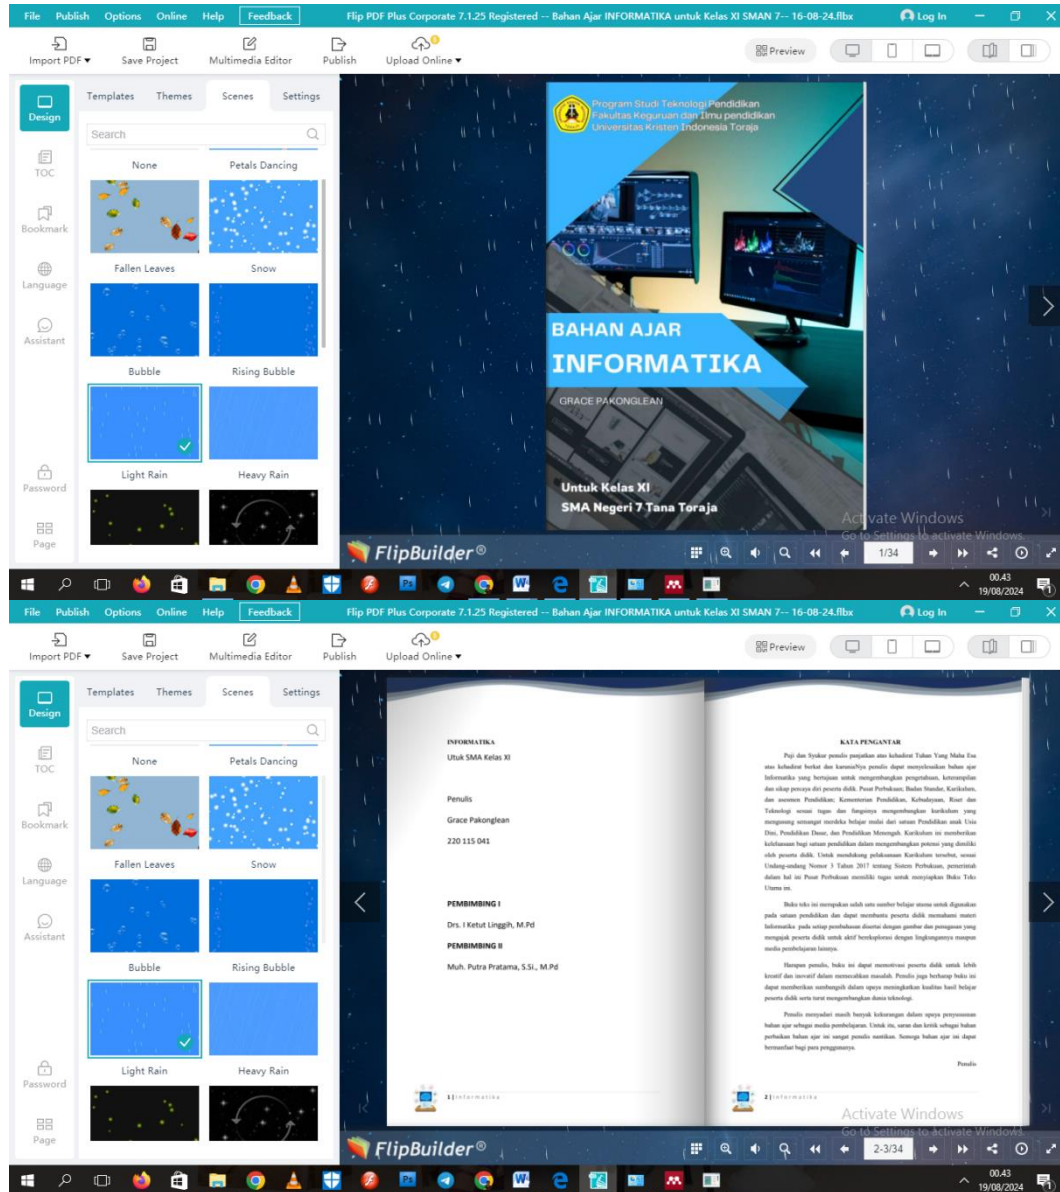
File Publish Options Online Help Feedback Flip PDF Plus Corporate 7.1.25 Registered -- Bahan Ajar INFORMATIKA untuk Kelas XI SMAN 7-- 16-08-24.flbx Log In

Import PDF ▾ Save Project Multimedia Editor Publish Upload Online ▾ Preview

Design TOC Bookmark Language Assistant Password Page

Templates Themes Scenes Settings

Search

None Petals Dancing
Fallen Leaves Snow
Bubble Rising Bubble
Light Rain Heavy Rain

Program Studi Teknologi Pendidikan
Fakultas Keguruan dan Ilmu pendidikan
Universitas Kristen Indonesia Toraja

BAHAN AJAR
INFORMATIKA

GRACE PAKONGLEAN

Untuk Kelas XI
SMA Negeri 7 Tana Toraja

Activate Windows
Go to Settings to activate Windows.

FlipBuilder®

1/34

00.43
19/08/2024

File Publish Options Online Help Feedback Flip PDF Plus Corporate 7.1.25 Registered -- Bahan Ajar INFORMATIKA untuk Kelas XI SMAN 7-- 16-08-24.flbx Log In

Import PDF ▾ Save Project Multimedia Editor Publish Upload Online ▾ Preview

Design TOC Bookmark Language Assistant Password Page

Templates Themes Scenes Settings

Search

None Petals Dancing
Fallen Leaves Snow
Bubble Rising Bubble
Light Rain Heavy Rain

INFORMATIKA
Utuk SMA Kelas XI

Penulis
Grace Pakonglean
220 115 041

PEMBIMBING I
Drs. I Ketut Linggih, M.Pd
PEMBIMBING II
Muh. Putra Pratama, S.Si., M.Pd

1 | Informatika

KATA PENGANTAR

Puji dan Syukur penulis panjatkan atas kehadirat Tuhan Yang Maha Esa atas kehadirat berkat dan karunia-Nya penulis dapat menyelesaikan bahan ajar Informatika yang bertujuan untuk mengembangkan pengetahuan, keterampilan dan sikap percaya diri peserta didik. Pusat Perbukuan; Badan Standar, Kurikulum, dan asesmen Pendidikan; Kementerian Pendidikan, Kebudayaan, Riset dan Teknologi sesuai tugas dan fungsinya mengembangkan kurikulum yang mengusung semangat merdeka belajar mulai dari satuan Pendidikan anak Usia Dini, Pendidikan Dasar, dan Pendidikan Menengah. Kurikulum ini memberikan keleluasaan bagi satuan pendidikan dalam mengembangkan potensi yang dimiliki oleh peserta didik. Untuk mendukung pelaksanaan Kurikulum tersebut, sesuai Undang-undang Nomor 3 Tahun 2017 tentang Sistem Perbukuan, pemerintah dalam hal ini Pusat Perbukuan memiliki tugas untuk menyiapkan Buku Teks Utama ini.

Buku teks ini merupakan salah satu sumber belajar utama untuk digunakan pada satuan pendidikan dan dapat membantu peserta didik memahami materi Informatika pada setiap pembahasan disertai dengan gambar dan penugasan yang mengajak peserta didik untuk aktif bereksplorasi dengan lingkungannya maupun media pembelajaran lainnya.

Harapan penulis, buku ini dapat memotivasi peserta didik untuk lebih kreatif dan inovatif dalam memecahkan masalah. Penulis juga berharap buku ini dapat memberikan sumbangsih dalam upaya meningkatkan kualitas hasil belajar peserta didik serta turut mengembangkan dunia teknologi.

Penulis menyadari masih banyak kekurangan dalam upaya penyusunan bahan ajar sebagai media pembelajaran. Untuk itu, saran dan kritik sebagai bahan perbaikan bahan ajar ini sangat penulis nantikan. Semoga bahan ajar ini dapat bermanfaat bagi para penggunanya.

Penulis

2 | Informatika

Activate Windows
Go to Settings to activate Windows.

FlipBuilder®

2-3/34

00.43
19/08/2024